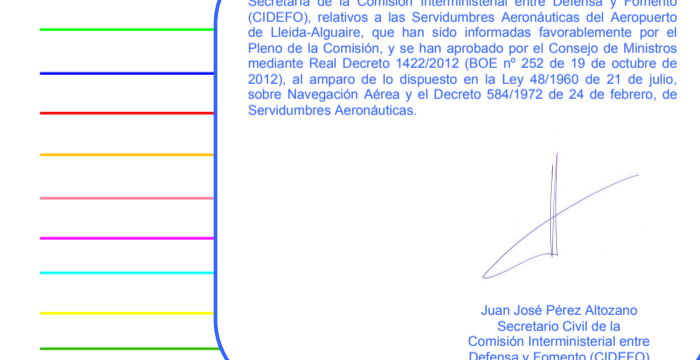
Secretaría de la Comisión Interministerial entre Defensa y Fomento (CIDEFO), relativos a las Servidumbres Aeronáuticas del Aeropuerto de Lleida-Alguaire, que han sido informadas favorablemente por el Pleno de la Comisión, y se han aprobado por el Consejo de Ministros mediante Real Decreto 1422/2012 (BOE nº 252 de 19 de octubre de 2012), al amparo de lo dispuesto en la Ley 48/1960 de 21 de julio, sobre Navegación Aérea y el Decreto 584/1972 de 24 de febrero, de Servidumbres Aeronáuticas.

Juan José Pérez Altozano
Secretario Civil de la
Comisión Interministerial entre
Defensa y Fomento (CIDEFO)